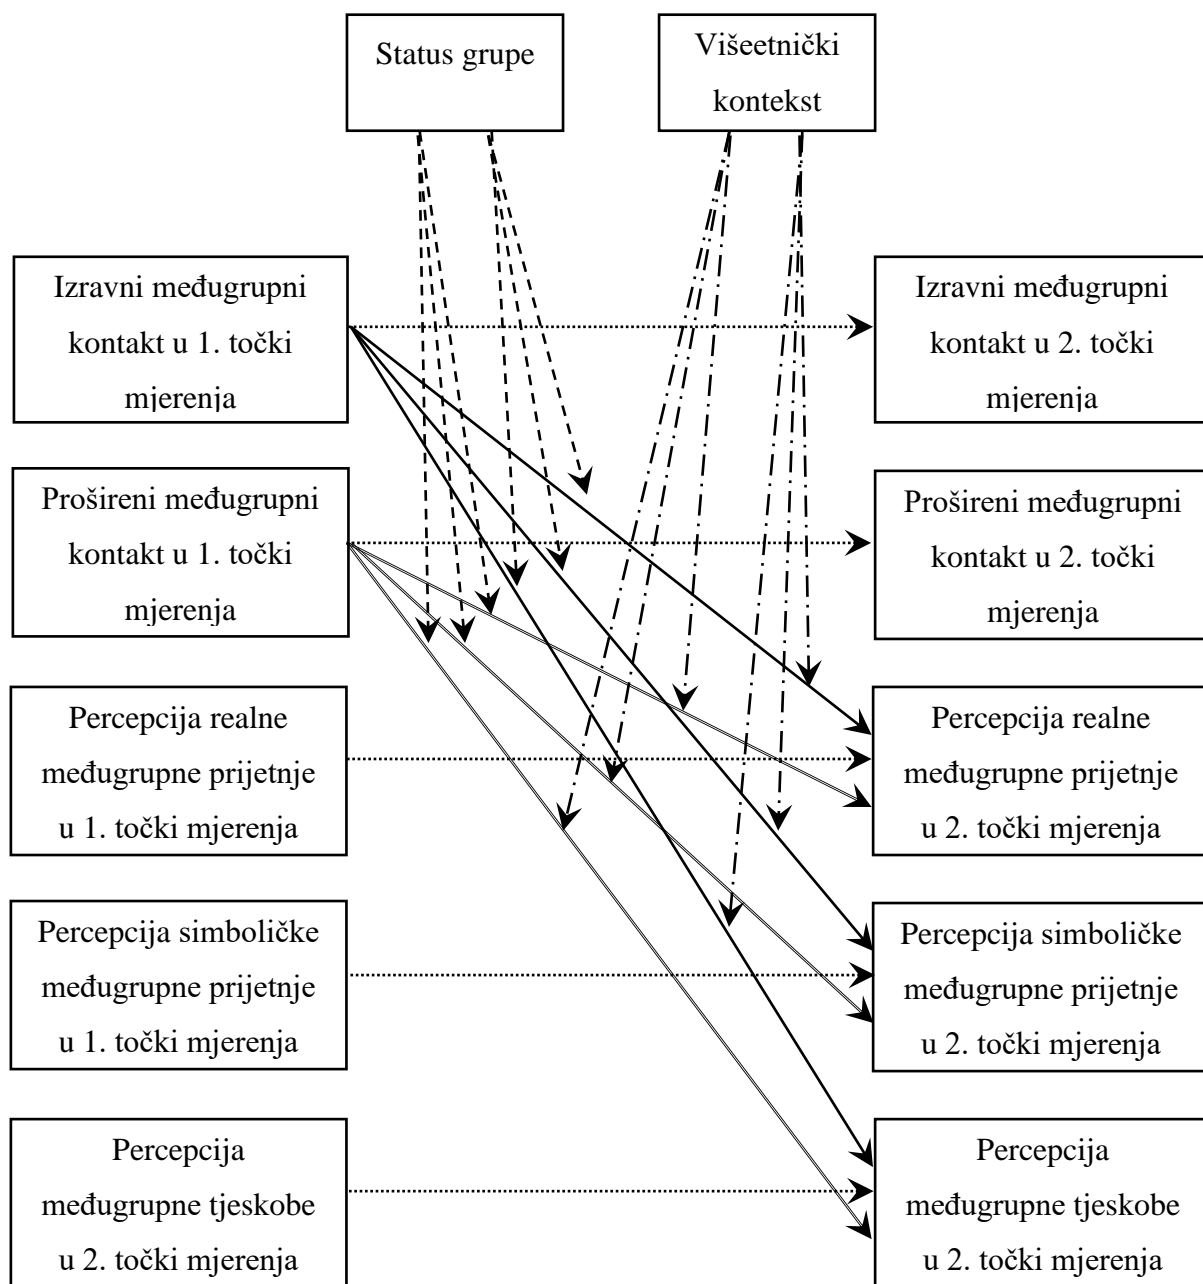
Status grupe

Višeetnički kontekst

Izravni međugrupni kontakt u 1. točki mjerenja

Izravni međugrupni kontakt u 2. točki mjerenja

Prošireni međugrupni kontakt u 1. točki mjerenja

Prošireni međugrupni kontakt u 2. točki mjerenja

Percepcija realne međugrupne prijetnje u 1. točki mjerenja

Percepcija realne međugrupne prijetnje u 2. točki mjerenja

Percepcija simboličke međugrupne prijetnje u 1. točki mjerenja

Percepcija simboličke međugrupne prijetnje u 2. točki mjerenja

Percepcija međugrupne tjeskobe u 2. točki mjerenja

Percepcija međugrupne tjeskobe u 2. točki mjerenja